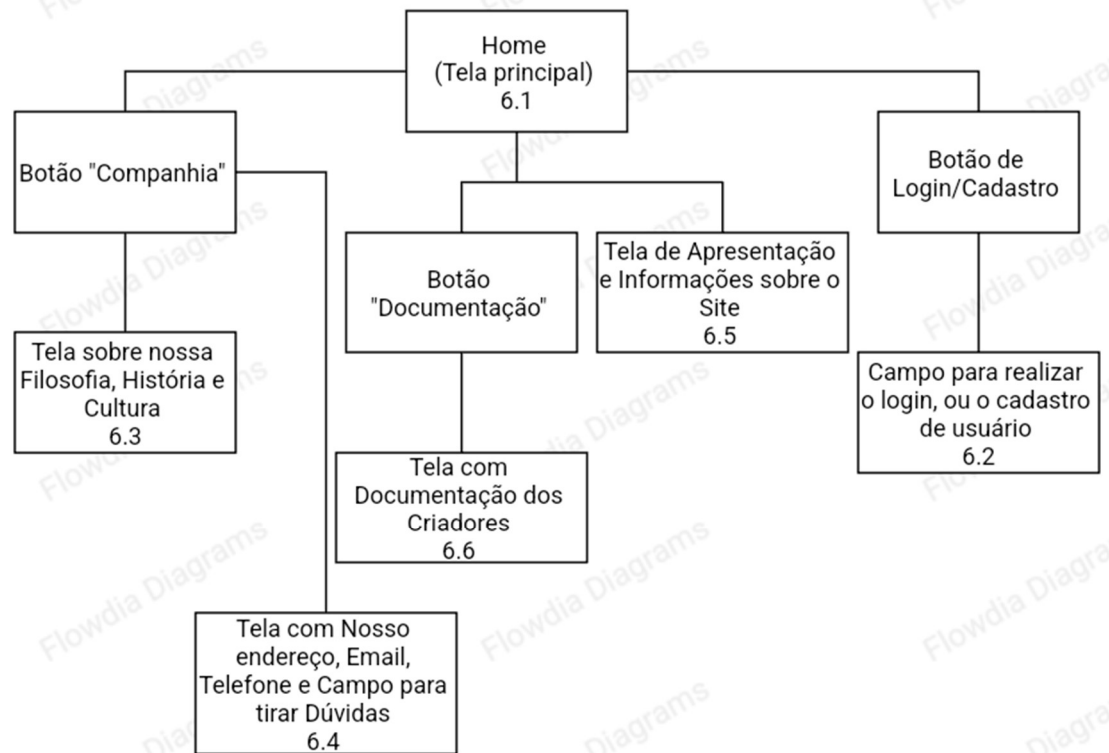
Home
(Tela principal)
6.1

Botão "Companhia"

Tela sobre nossa Filosofia, História e Cultura
6.3

Tela com Nosso endereço, Email, Telefone e Campo para tirar Dúvidas
6.4

Botão "Documentação"

Tela com Documentação dos Criadores
6.6

Tela de Apresentação e Informações sobre o Site
6.5

Botão de Login/Cadastro

Campo para realizar o login, ou o cadastro de usuário
6.2

Flowdia Diagrams